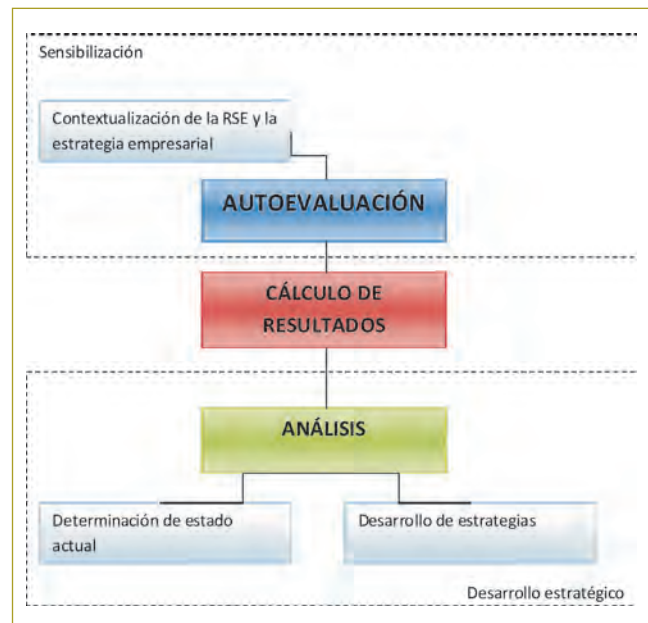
Sensibilización

Contextualización de la RSE y la estrategia empresarial

AUTOEVALUACIÓN

CÁLCULO DE RESULTADOS

ANÁLISIS

Determinación de estado actual

Desarrollo de estrategias

Desarrollo estratégico